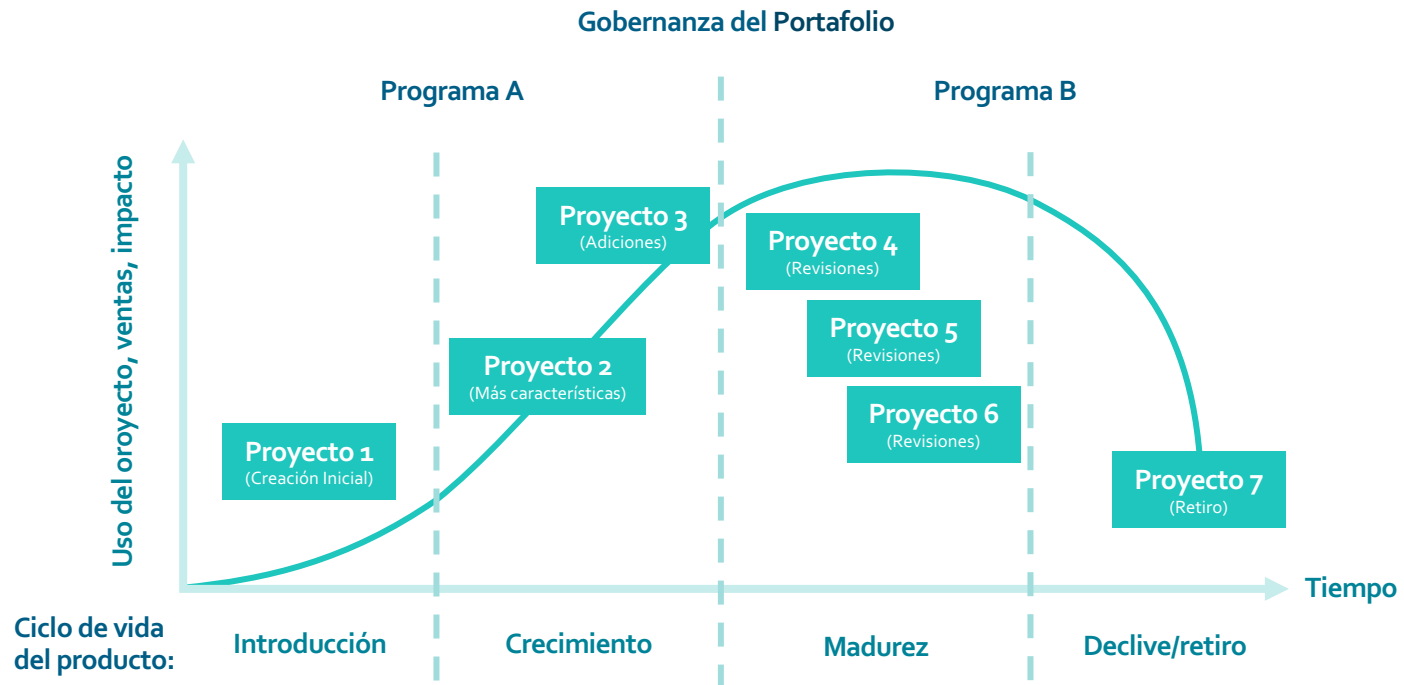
Gobernanza del Portafolio

Programa A

Programa B

Uso del oroyecto, ventas, impacto

Proyecto 3
(Adiciones)

Proyecto 4
(Revisiones)

Proyecto 5
(Revisiones)

Proyecto 2
(Más características)

Proyecto 6
(Revisiones)

Proyecto 1
(Creación Inicial)

Proyecto 7
(Retiro)

Tiempo

Ciclo de vida del producto:

Introducción

Crecimiento

Madurez

Declive/retiro